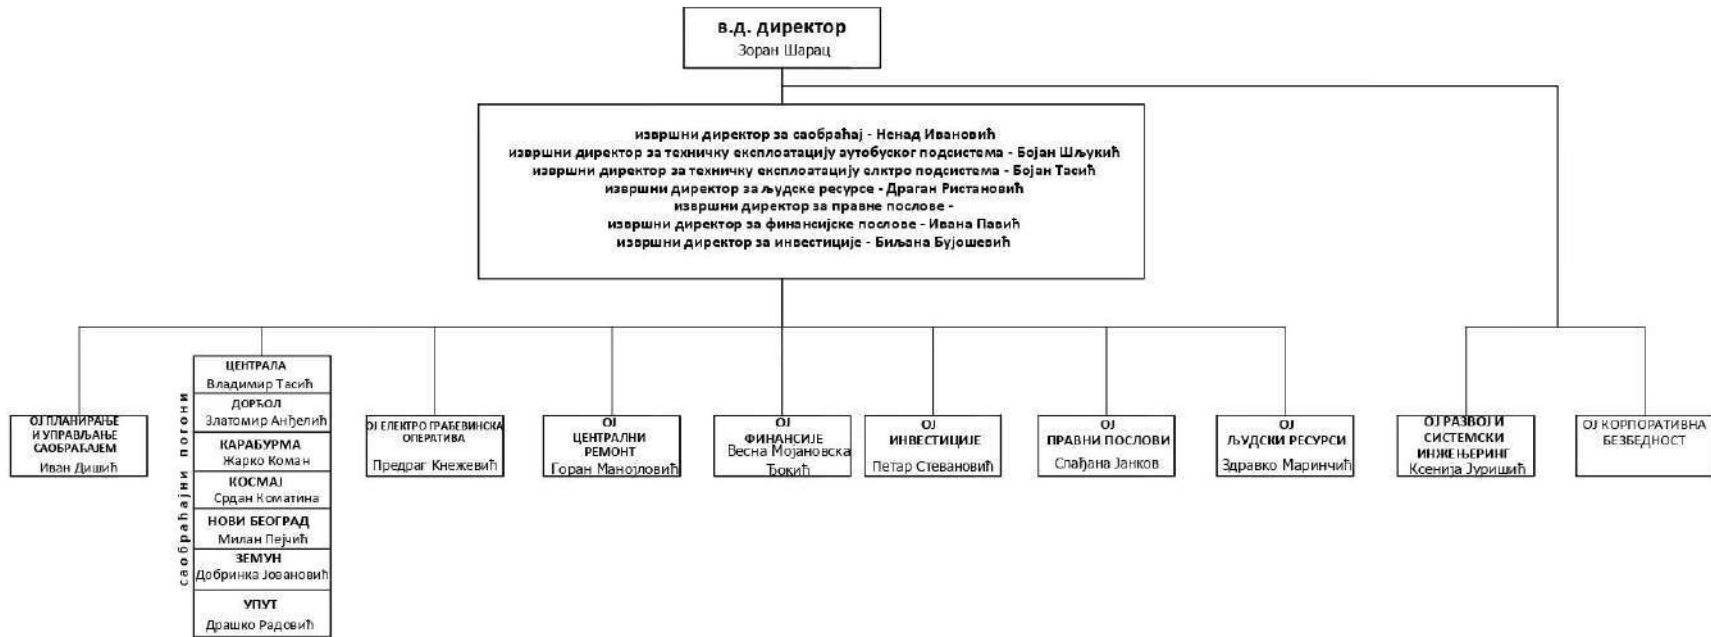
в.д. директор
Зоран Шарац

извршни директор за саобраћај - Ненад Ивановић
извршни директор за техничку експлоатацију аутобуског подсистема - Бојан Шљукић
извршни директор за техничку експлоатацију елктро подсистема - Бојан Тасић
извршни директор за људске ресурсе - Драган Ристановић
извршни директор за правне послове -
извршни директор за финансијске послове - Ивана Павић
извршни директор за инвестиције - Биљана Бујошевић

ОЈ ПЛАНИРАЊЕ И УПРАВЉАЊЕ САОБРАЋАЈЕМ
Иван Дишић

саобраћајни погони

ЦЕНТРАЛА
Владимир Тасић

ДОРЋОЛ
Златомир Анђелић

КАРАБУРМА
Жарко Коман

КОСМАЈ
Срдан Коматина

НОВИ БЕОГРАД
Милан Пејчић

ЗЕМУН
Добринка Јовановић

УПУТ
Драшко Радовић

ОЈ ЕЛЕКТРО ГРАЂЕВИНСКА ОПЕРАТИВА
Предраг Кнежевић

ОЈ ЦЕНТРАЛНИ РЕМОНТ
Горан Манојловић

ОЈ ФИНАНСИЈЕ
Весна Мојановска Ђокић

ОЈ ИНВЕСТИЦИЈЕ
Петар Стевановић

ОЈ ПРАВНИ ПОСЛОВИ
Слађана Јанков

ОЈ ЉУДСКИ РЕСУРСИ
Здравко Маринчић

ОЈ РАЗВОЈ И СИСТЕМСКИ ИНЖЕЊЕРИНГ
Ксенија Јуришић

ОЈ КОРПОРАТИВНА БЕЗБЕДНОСТ